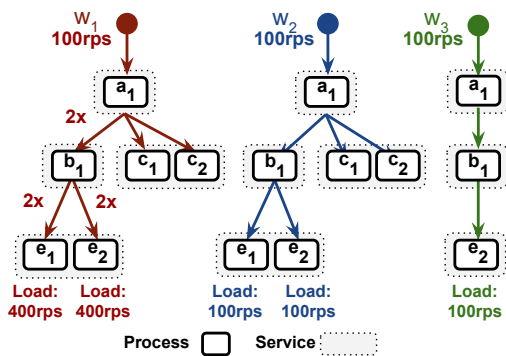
$w_1$
100rps

$a_1$

2x

$b_1$

$c_1$ $c_2$

2x 2x

$e_1$ $e_2$

Load: 400rps
Load: 400rps

$w_2$
100rps

$a_1$

$b_1$

$c_1$ $c_2$

$e_1$ $e_2$

Load: 100rps
Load: 100rps

$w_3$
100rps

$a_1$

$b_1$

$e_2$

Load: 100rps

Process Service